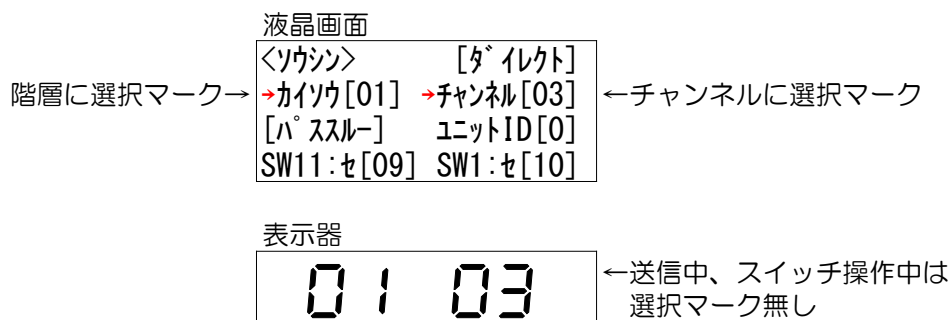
液晶画面

階層に選択マーク→

| <ｿｳｼﾝ> | [ﾀﾞｲﾚｸﾄ] |
|---|---|
| →ｶｲｿｳ[01] | →ﾁｬﾝﾈﾙ[03] |
| [ﾊﾟｽｽﾙｰ] | ﾕﾆｯﾄID[0] |
| SW11:ｾ[09] | SW1:ｾ[10] |

←チャンネルに選択マーク

表示器

01 03

←送信中、スイッチ操作中は選択マーク無し